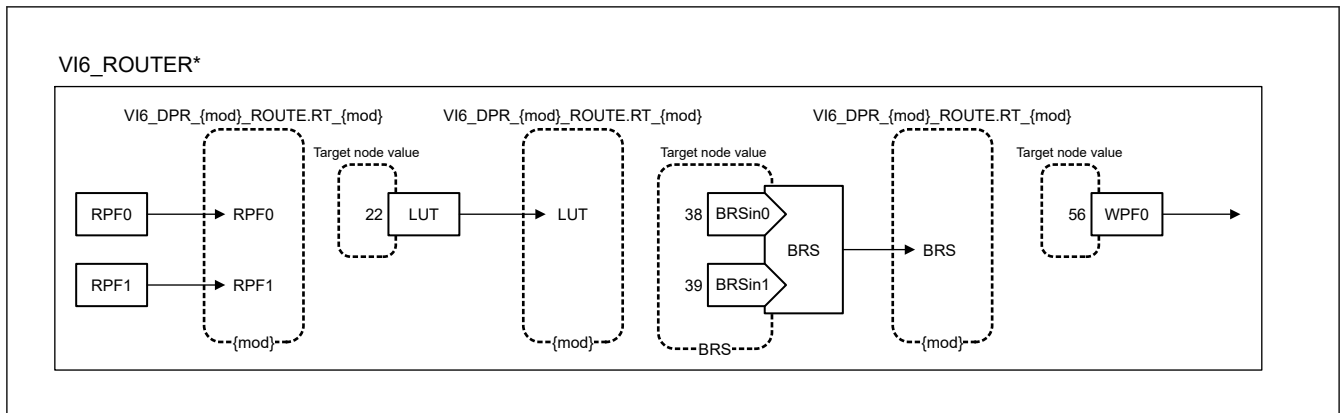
VI6_ROUTER*

VI6_DPR_{mod}_ROUTE.RT_{mod}

VI6_DPR_{mod}_ROUTE.RT_{mod}

VI6_DPR_{mod}_ROUTE.RT_{mod}

Target node value

Target node value

Target node value

RPF0

RPF0

22

LUT

LUT

38

BRSin0

BRS

BRS

56

WPF0

RPF1

RPF1

39

BRSin1

{mod}

{mod}

BRS

{mod}